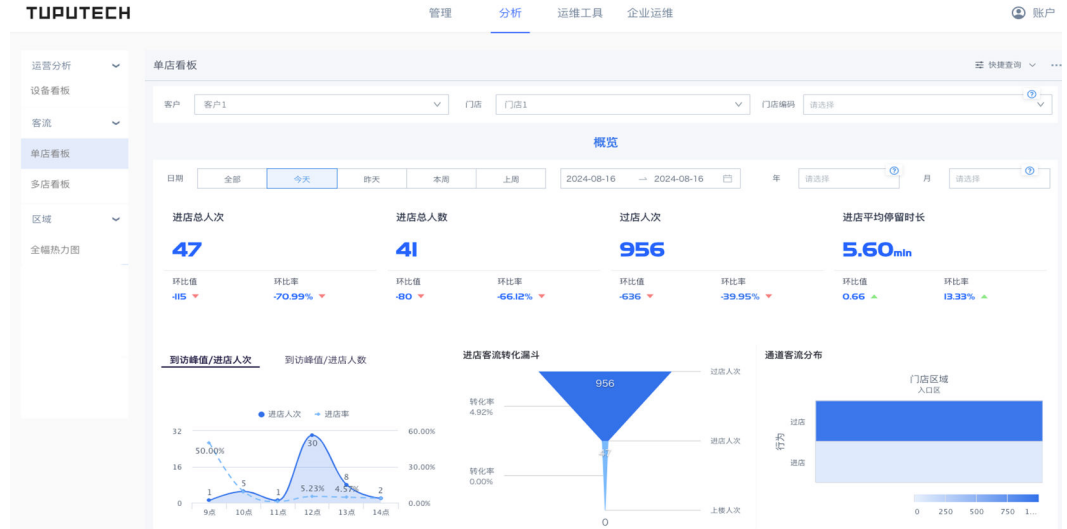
TUPUTECH

管理 分析 运维工具 企业运维

账户

运营分析
设备看板
客流
单店看板
多店看板
区域
全幅热力图

单店看板

快捷查询

客户 客户1 门店 门店1 门店编码 请选择

概览

日期 全部 今天 昨天 本周 上周 2024-08-16 → 2024-08-16 年 请选择 月 请选择

进店总人次
47
环比值
-115
环比率
-70.99%

进店总人数
41
环比值
-80
环比率
-66.12%

过店人次
956
环比值
-636
环比率
-39.95%

进店平均停留时长
5.60min
环比值
0.66
环比率
13.33%

到访峰值/进店人次 到访峰值/进店人数

进店人次 进店率

32
16
0
60.00%
30.00%
0.00%
50.00%
1
5
1
30
5.23%
8
4.57%
2
9点 10点 11点 12点 13点 14点

进店客流转化漏斗

956
47
0
转化率
4.92%
转化率
0.00%
过店人次
进店人次
上楼人次

通道客流分布

门店区域
入口区
行为
过店
进店
0 250 500 750 1...